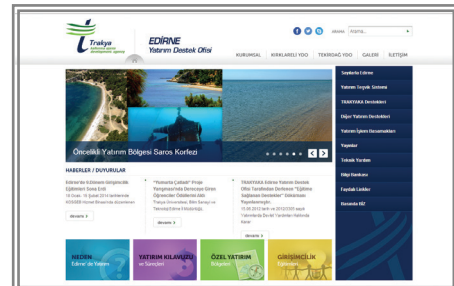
Trakya
kalkınma ajansı
development agency

EDİRNE
Yatırım Destek Ofisi

ARAMA

KURUMSAL | KIRKLARELİ YDO | TEKİRDAĞ YDO | GALERİ | İLETİŞİM

Öncelikli Yatırım Bölgesi Saros Korfezi

Sayılarla Edirne
Yatırım Teşvik Sistemi
TRAKYAKA Destekleri
Diğer Yatırım Destekleri
Yatırım İşlemi Basamakları
Yayınlar
Teknik Yardım
Bilgi Bankası
Faydalı Linkler
Basında BİZ

HABERLER / DUYURULAR

Edirne'de Kütlenen Girişimcilik Eğitimleri Sona Erdi
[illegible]
devamı

"Bukarla Çalıştı" Proje Yarışmasında Dereceye Giren Öğrenciler Ödüllerini Aldı
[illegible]
devamı

TRAKYAKA Edirne Yatırım Destek Ofisi Tarafından Derlenen "Eğitim Sağlanan Dernekler" Dokümanı Yayınlanmıştır.
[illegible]
devamı

NEDEN Edirne'de Yatırım
YATIRIM KILAVUZU ve Sektörler
ÖZEL YATIRIM Bölgeleri
GİRİŞİMCİLİK Eğitimleri